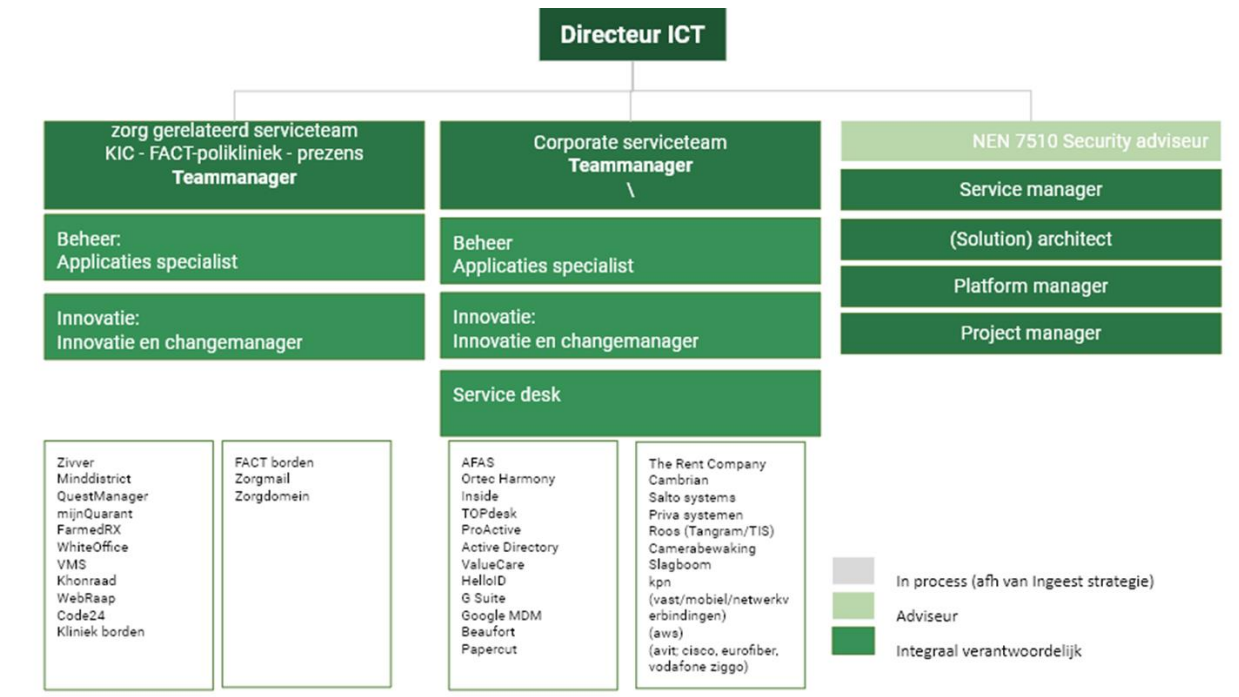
Directeur ICT

zorg gerelateerd serviceteam
KIC - FACT-polikliniek - prezens
Teammanager

Beheer:
Applicaties specialist

Innovatie:
Innovatie en changemanager

Zivver
Minddistrict
QuestManager
mijnQuarant
FarmedRX
WhiteOffice
VMS
Khonraad
WebRaap
Code24
Kliniek borden

FACT borden
Zorgmail
Zorgdomein

Corporate serviceteam
Teammanager
\

Beheer
Applicaties specialist

Innovatie:
Innovatie en changemanager

Service desk

AFAS
Ortec Harmony
Inside
TOPdesk
ProActive
Active Directory
ValueCare
HelloID
G Suite
Google MDM
Beaufort
Papercut

The Rent Company
Cambrian
Salto systems
Priva systemen
Roos (Tangram/TIS)
Camerabewaking
Slagboom
kpn
(vast/mobiel/netwerkverbindingen)
(aws)
(avit; cisco, eurofiber, vodafone ziggo)

NEN 7510 Security adviseur

Service manager

(Solution) architect

Platform manager

Project manager

In process (afh van Ingeest strategie)
Adviseur
Integraal verantwoordelijk